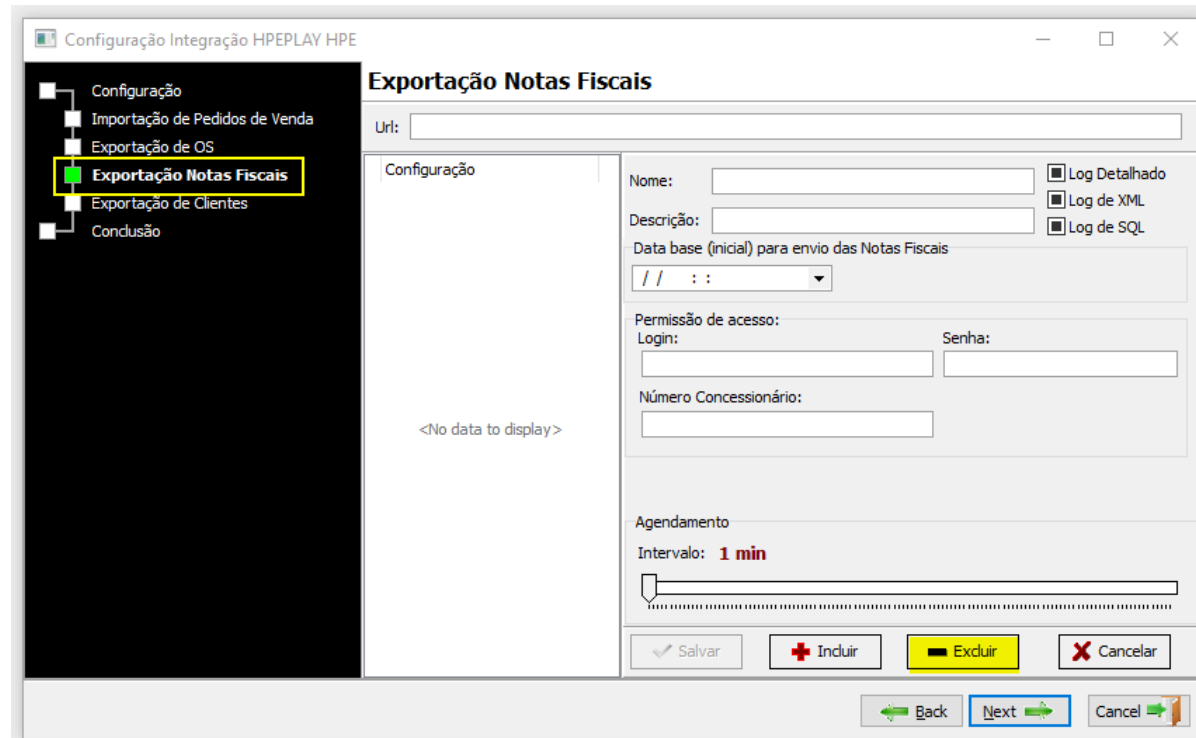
Configuração Integração HPEPLAY HPE

Configuração
Importação de Pedidos de Venda
Exportação de OS
Exportação Notas Fiscais
Exportação de Clientes
Conclusão

Exportação Notas Fiscais

Url:

Configuração

<No data to display>

Nome:
Descrição:
Log Detalhado
Log de XML
Log de SQL

Data base (inicial) para envio das Notas Fiscais
/ /   : :

Permissão de acesso:
Login:
Senha:
Número Concessionário:

Agendamento
Intervalo: 1 min

Salvar
Incluir
Excluir
Cancelar

Back
Next
Cancel